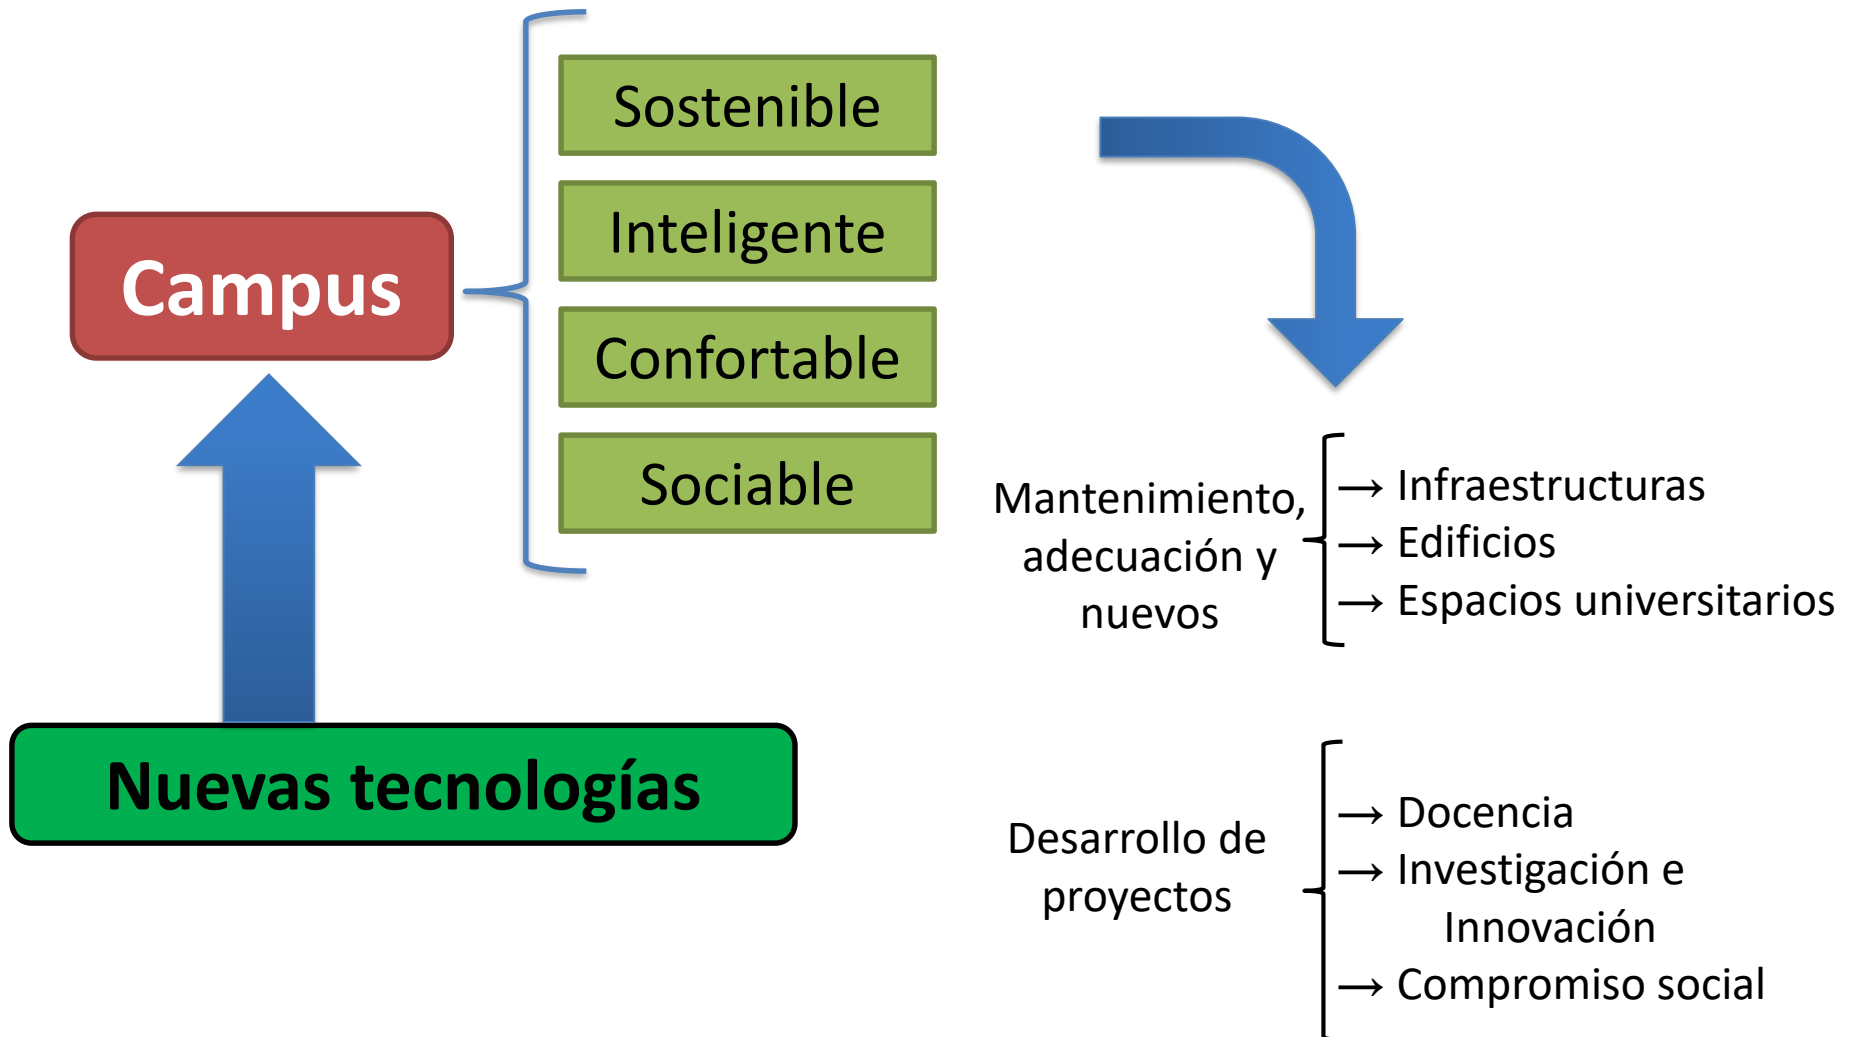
Campus

Sostenible
Inteligente
Confortable
Sociable

Nuevas tecnologías

Mantenimiento, adecuación y nuevos
→ Infraestructuras
→ Edificios
→ Espacios universitarios

Desarrollo de proyectos
→ Docencia
→ Investigación e Innovación
→ Compromiso social